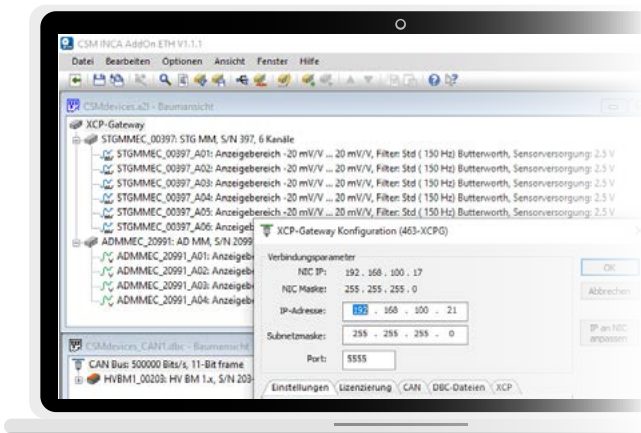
CSM INCA AddOn ETH V1.1.1

Datei Bearbeiten Optionen Ansicht Fenster Hilfe

CSMdevices.a2l - Baumansicht

XCP-Gateway

STGMMEC_00397: STG MM, S/N 397, 6 Kanäle

STGMMEC_00397_A01: Anzeigebereich -20 mV/V ... 20 mV/V, Filter: Std ( 150 Hz) Butterworth, Sensorversorgung: 2.5 V

STGMMEC_00397_A02: Anzeigebereich -20 mV/V ... 20 mV/V, Filter: Std ( 150 Hz) Butterworth, Sensorversorgung: 2.5 V

STGMMEC_00397_A03: Anzeigebereich -20 mV/V ... 20 mV/V, Filter: Std ( 150 Hz) Butterworth, Sensorversorgung: 2.5 V

STGMMEC_00397_A04: Anzeigebereich -20 mV/V ... 20 mV/V, Filter: Std ( 150 Hz) Butterworth, Sensorversorgung: 2.5 V

STGMMEC_00397_A05: Anzeigebereich -20 mV/V ... 20 mV/V, Filter: Std ( 150 Hz) Butterworth, Sensorversorgung: 2.5 V

STGMMEC_00397_A06: Anzeigeb

ADMMEC_20991: AD MM, S/N 2099

ADMMEC_20991_A01: Anzeigeb

ADMMEC_20991_A02: Anzeigeb

ADMMEC_20991_A03: Anzeigeb

ADMMEC_20991_A04: Anzeigeb

XCP-Gateway Konfiguration (463-XCPG)

Verbindungsparameter

NIC IP: 192 . 168 . 100 . 17

NIC Maske: 255 . 255 . 255 . 0

IP-Adresse: 192 . 168 . 100 . 21

Subnetzmaske: 255 . 255 . 255 . 0

Port: 5555

OK

Abbrechen

IP an NIC anpassen

Einstellungen Lizenzierung CAN DBC-Dateien XCP

CSMdevices_CAN1.dbc - Baumansicht

CAN Bus: 500000 Bits/s, 11-Bit frame

HVBM1_00203: HV BM 1.x, S/N 203